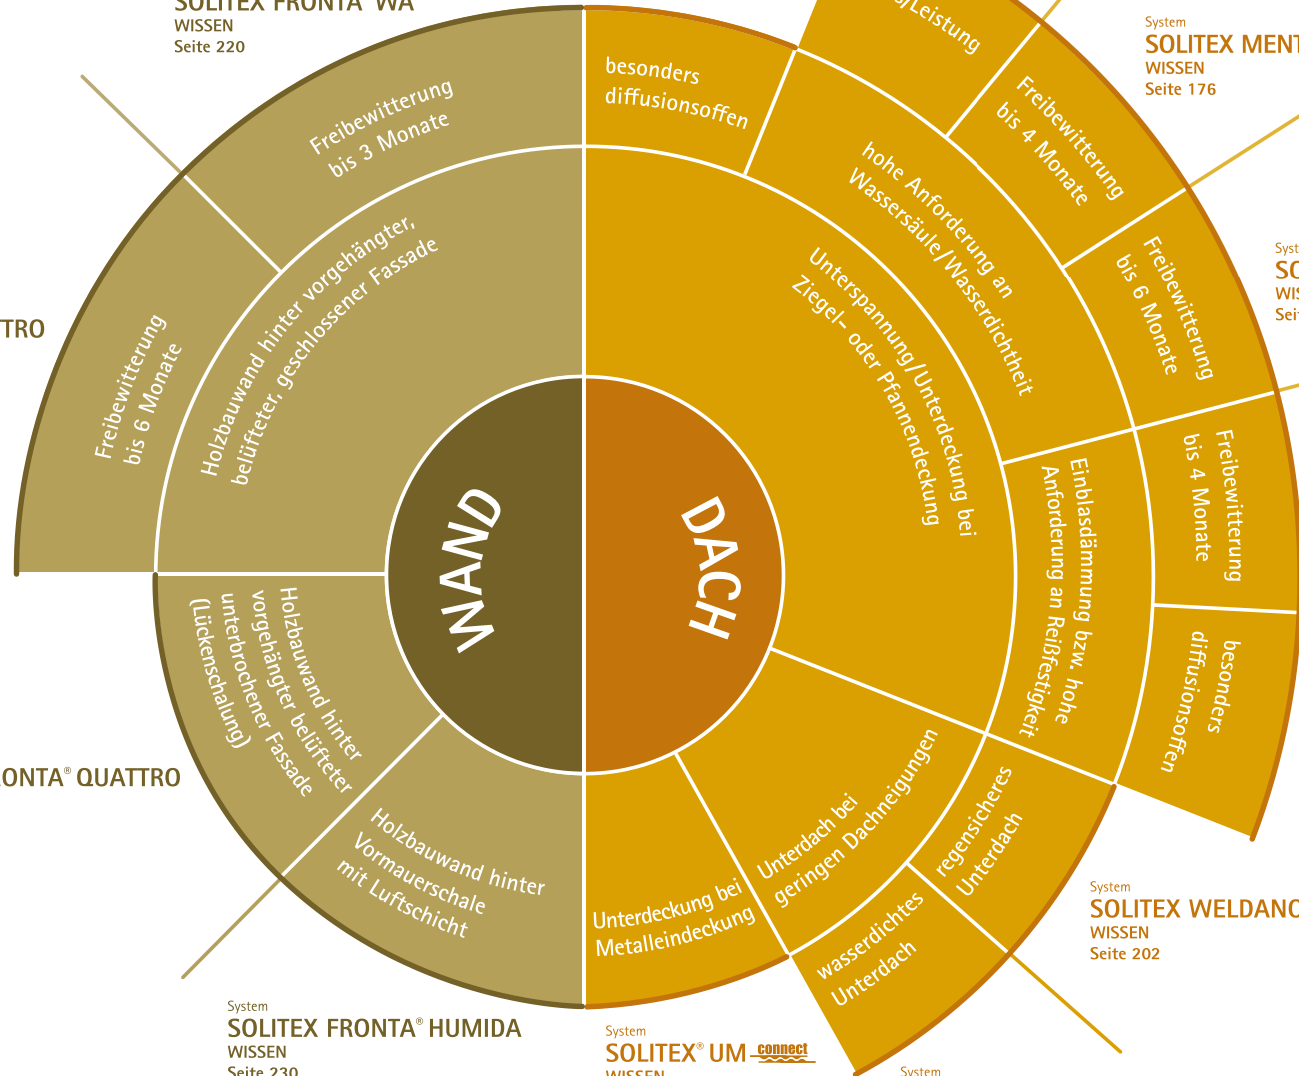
SOLITEX FRONTA WA
WISSEN
Seite 220

TRO

Freibewitterung bis 3 Monate

Freibewitterung bis 6 Monate

Holzbauwand hinter vorgehängter, belüfteter, geschlossener Fassade

WAND

Holzbauwand hinter vorgehängter belüfteter unterbrochener Fassade (Lückenschalung)

ONTA® QUATTRO

Holzbauwand hinter Vormauerschale mit Luftschicht

System
SOLITEX FRONTA® HUMIDA
WISSEN
Seite 230

DACH

besonders diffusionsoffen

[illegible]/Leistung

System
SOLITEX MENT
WISSEN
Seite 176

Freibewitterung bis 4 Monate

hohe Anforderung an Wassersäule/Wasserdichtheit

Unterspannung/Unterdeckung bei Ziegel- oder Pfannendeckung

Freibewitterung bis 6 Monate

Syst
SO
WIS
Sei

Freibewitterung bis 4 Monate

Einblasdämmung bzw. hohe Anforderung an Reißfestigkeit

besonders diffusionsoffen

regensicheres Unterdach

Unterdach bei geringen Dachneigungen

wasserdichtes Unterdach

Unterdeckung bei Metalleindeckung

System
SOLITEX WELDANO
WISSEN
Seite 202

System
SOLITEX® UM connect
WISSEN

System